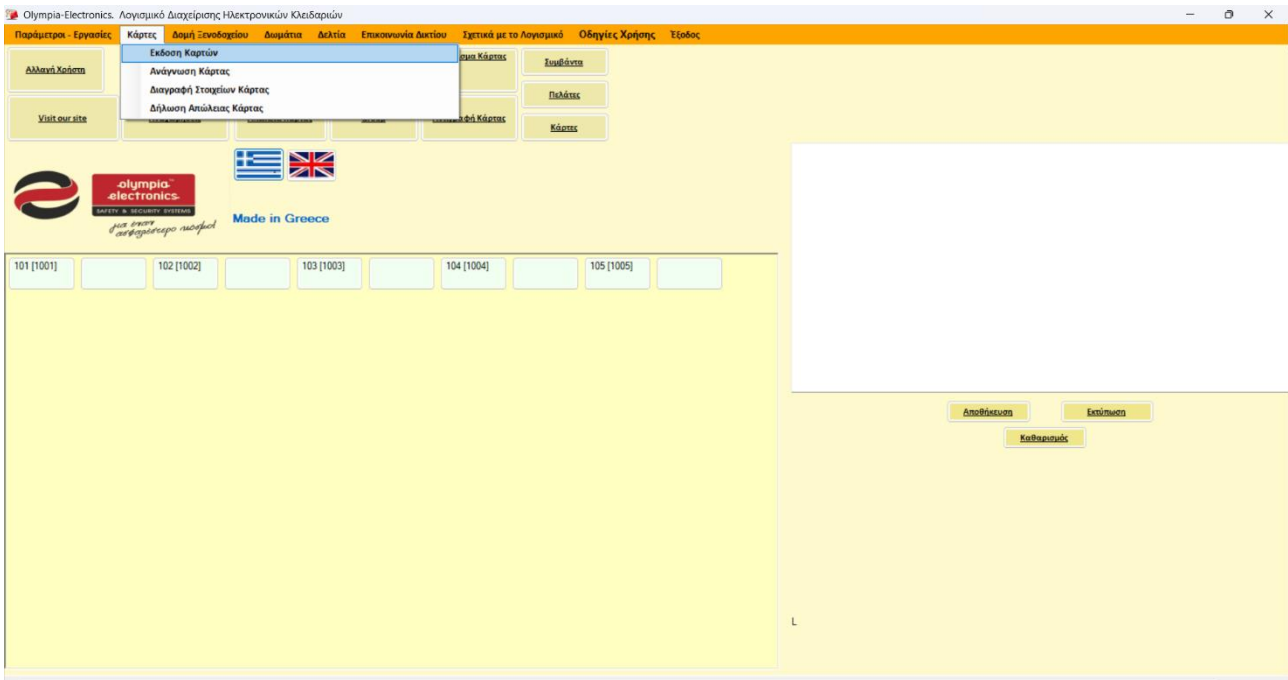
Olympia-Electronics. Λογισμικό Διαχείρισης Ηλεκτρονικών Κλειδαριών

Παράμετροι - Εργασίες Κάρτες Δομή Ξενοδοχείου Δωμάτια Δελτία Επικοινωνία Δικτύου Σχετικά με το Λογισμικό Οδηγίες Χρήσης Έξοδος

Έκδοση Καρτών
Ανάγνωση Κάρτας
Διαγραφή Στοιχείων Κάρτας
Δήλωση Απώλειας Κάρτας

Αλλαγή Χρήστη
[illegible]μα Κάρτας
Συμβάντα
Visit our site
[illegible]φή Κάρτας
Πελάτες
Κάρτες

olympia electronics
SAFETY & SECURITY SYSTEMS
για έναν ασφαλέστερο κόσμο!
Made in Greece

101 [1001]
102 [1002]
103 [1003]
104 [1004]
105 [1005]

Αποθήκευση
Εκτύπωση
Καθαρισμός

L